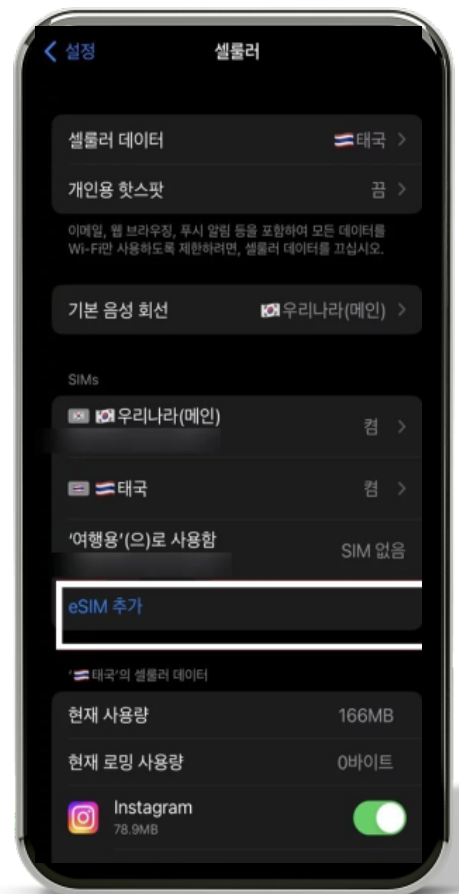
< 설정

셀룰러

셀룰러 데이터 태국 >

개인용 핫스팟 끔 >

이메일, 웹 브라우징, 푸시 알림 등을 포함하여 모든 데이터를 Wi-Fi만 사용하도록 제한하려면, 셀룰러 데이터를 끄십시오.

기본 음성 회선 우리나라(메인) >

SIMs

우리나라(메인) 켬 >

태국 켬 >

'여행용'(으)로 사용함 SIM 없음

eSIM 추가

'태국'의 셀룰러 데이터

현재 사용량 166MB

현재 로밍 사용량 0바이트

Instagram
78.9MB